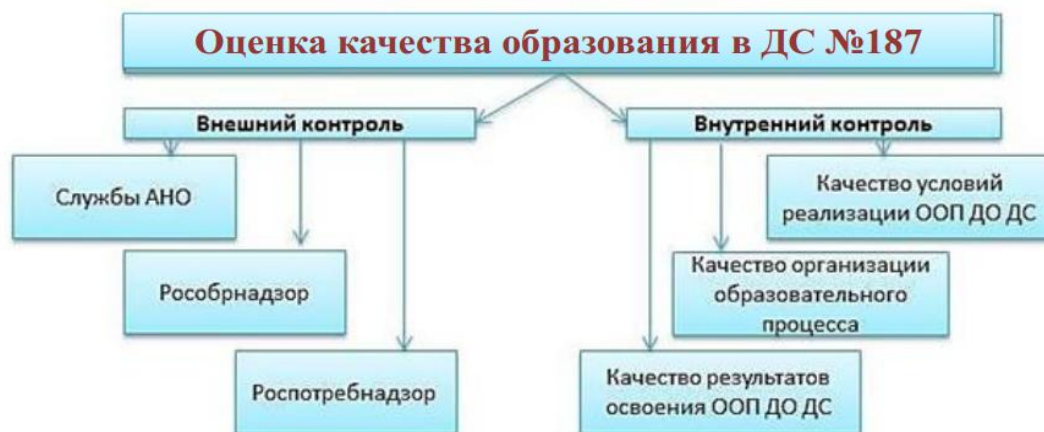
Оценка качества образования в ДС №187

Внешний контроль

Службы АНО

Рособрнадзор

Роспотребнадзор

Внутренний контроль

Качество условий реализации ООП ДО ДС

Качество организации образовательного процесса

Качество результатов освоения ООП ДО ДС